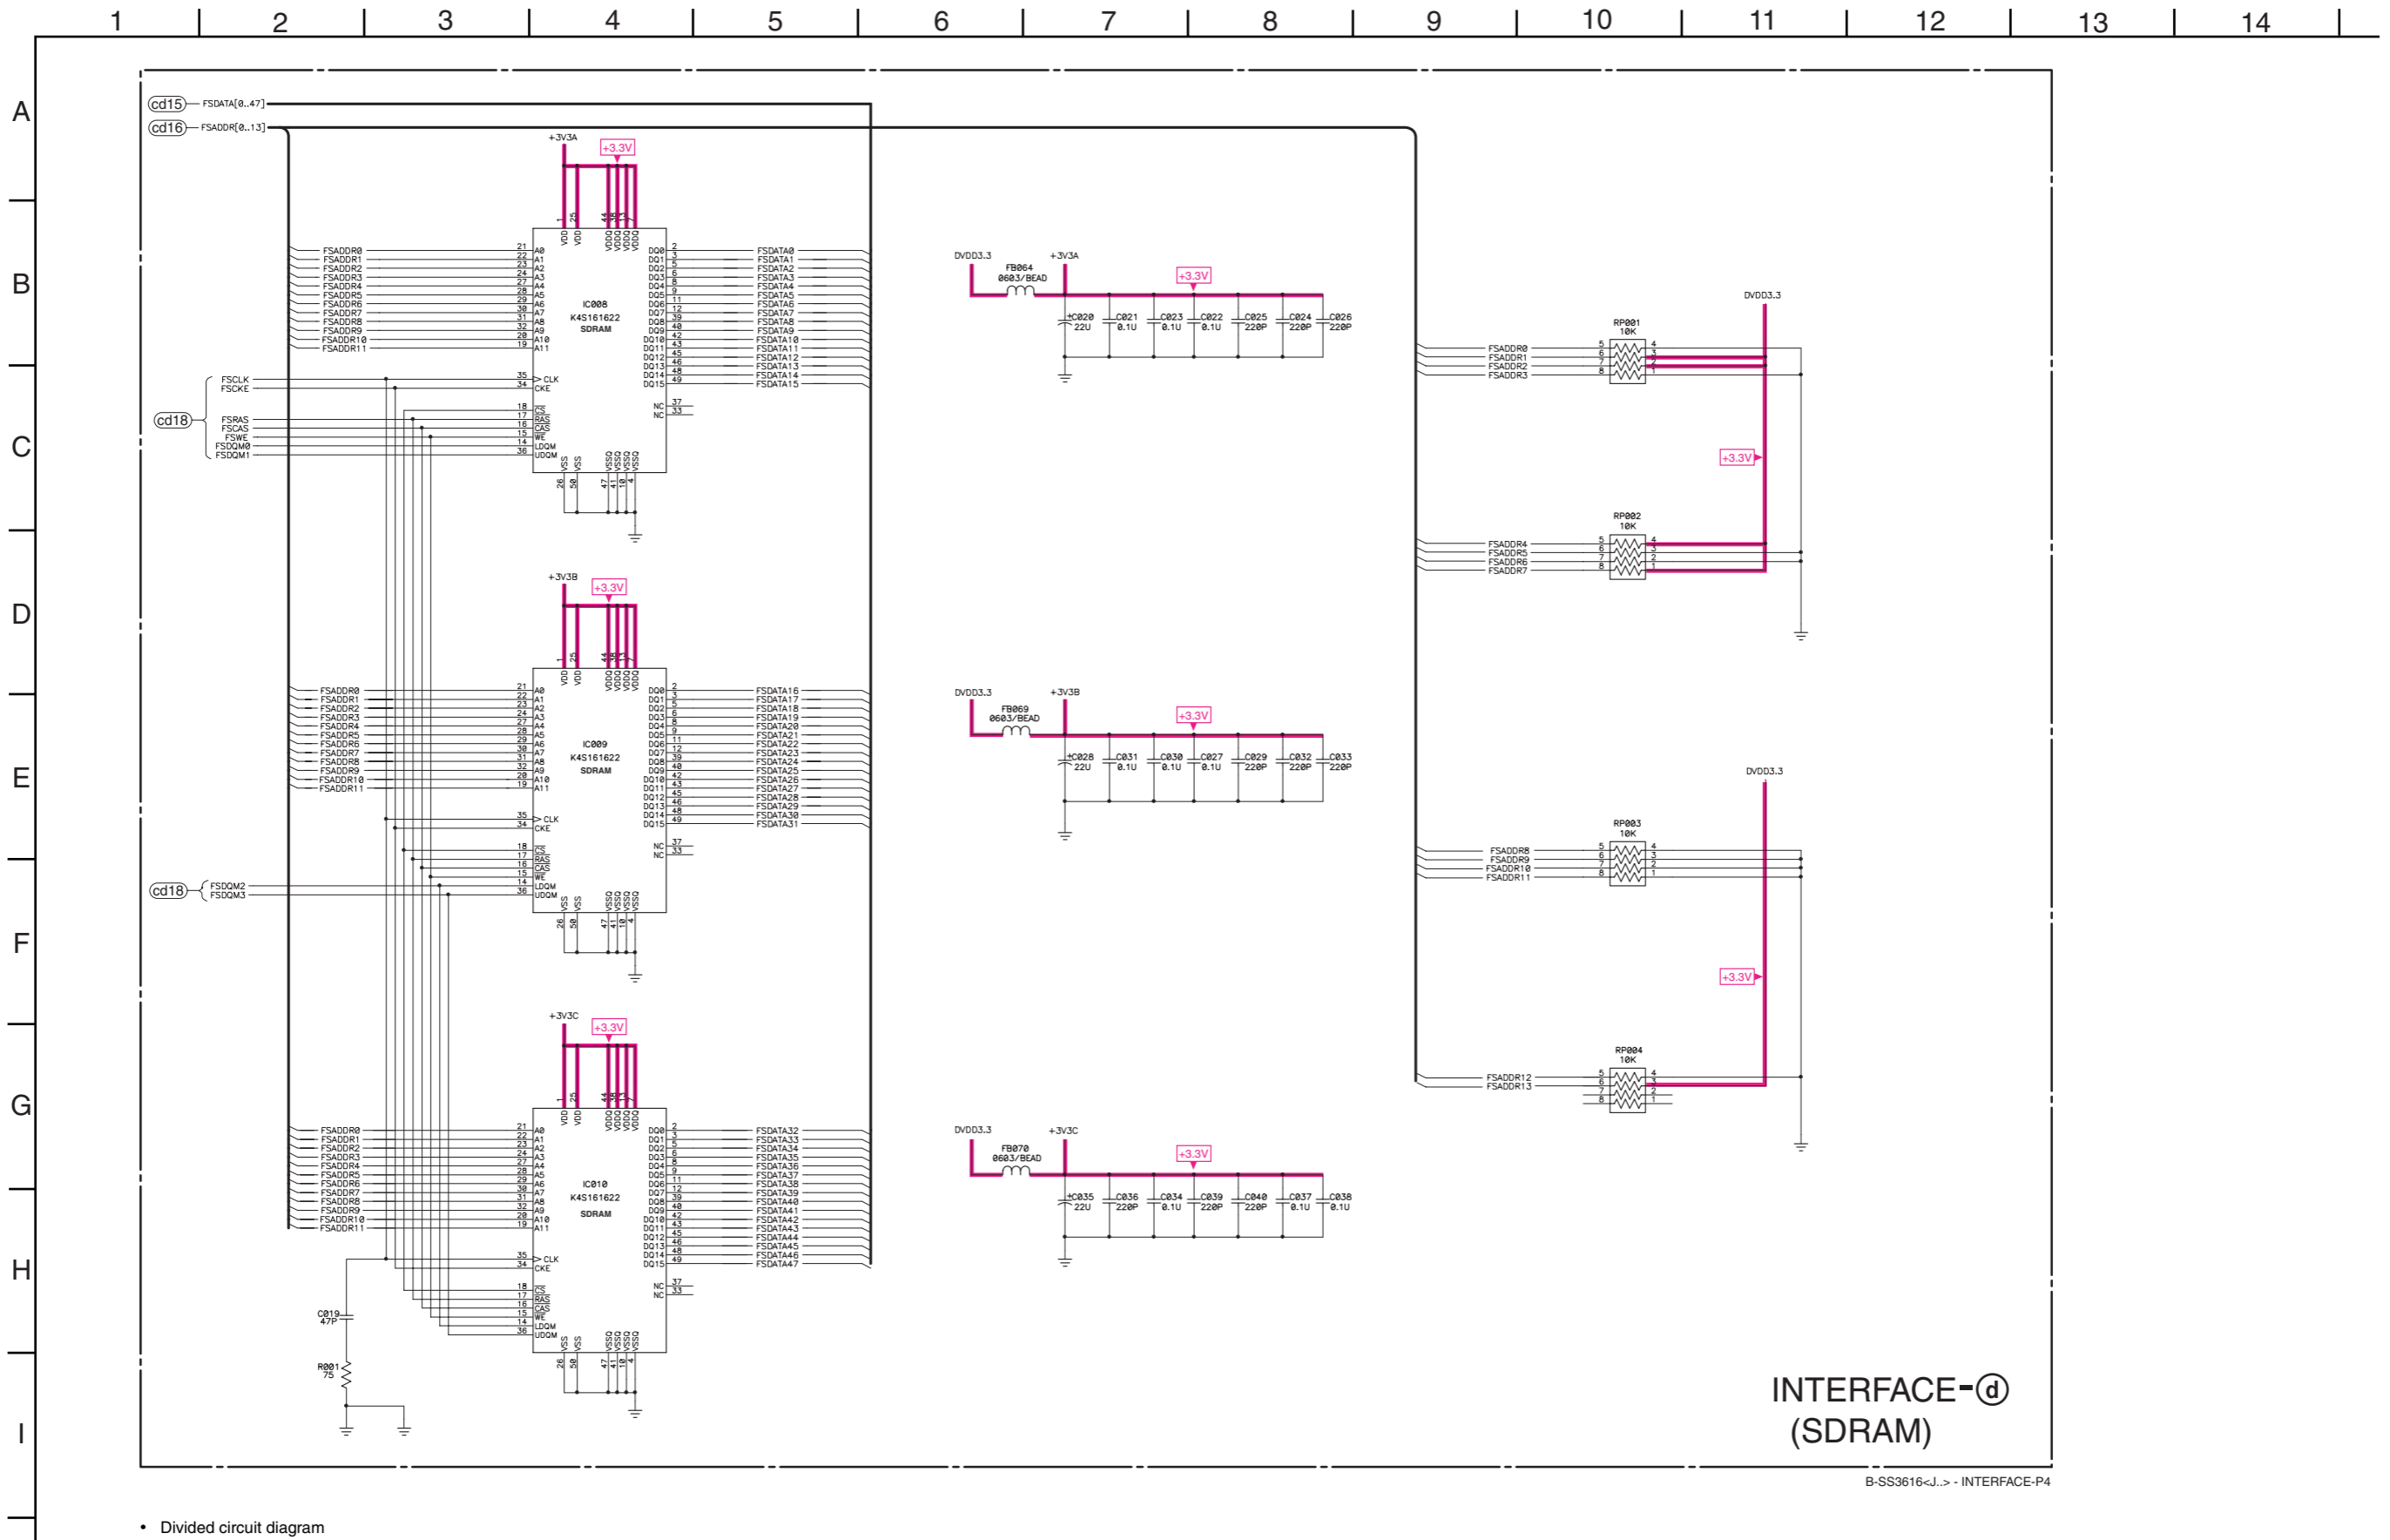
1 2 3 4 5 6 7 8 9 10 11 12 13 14

A B C D E F G H I

cd15 FSDATA[0..47]
cd16 FSADDR[0..13]

+3V3A
+3.3V

FSADDR0 FSADDR1 FSADDR2 FSADDR3 FSADDR4 FSADDR5 FSADDR6 FSADDR7 FSADDR8 FSADDR9 FSADDR10 FSADDR11

A0 A1 A2 A3 A4 A5 A6 A7 A8 A9 A10 A11
VDD VDD VDDQ VDDQ VDDQ VDDQ

IC008
K4S161622
SDRAM

DQ0 DQ1 DQ2 DQ3 DQ4 DQ5 DQ6 DQ7 DQ8 DQ9 DQ10 DQ11 DQ12 DQ13 DQ14 DQ15

FSDATA0 FSDATA1 FSDATA2 FSDATA3 FSDATA4 FSDATA5 FSDATA6 FSDATA7 FSDATA8 FSDATA9 FSDATA10 FSDATA11 FSDATA12 FSDATA13 FSDATA14 FSDATA15

FSCLK FSCKE
cd18
FSRAS FSCAS FSWE FSDQM0 FSDQM1

CLK CKE CS RAS CAS WE LDQM UDQM
NC NC
VSS VSS VSSQ VSSQ VSSQ VSSQ

+3V3B
+3.3V

IC009
K4S161622
SDRAM

FSDATA16 FSDATA17 FSDATA18 FSDATA19 FSDATA20 FSDATA21 FSDATA22 FSDATA23 FSDATA24 FSDATA25 FSDATA26 FSDATA27 FSDATA28 FSDATA29 FSDATA30 FSDATA31

cd18 FSDQM2 FSDQM3

+3V3C
+3.3V

IC010
K4S161622
SDRAM

FSDATA32 FSDATA33 FSDATA34 FSDATA35 FSDATA36 FSDATA37 FSDATA38 FSDATA39 FSDATA40 FSDATA41 FSDATA42 FSDATA43 FSDATA44 FSDATA45 FSDATA46 FSDATA47

C019
47P
R001
75

DVDD3.3 +3V3A
FB064
0603/BEAD
+3.3V
C020 22U C021 0.1U C023 0.1U C022 0.1U C025 220P C024 220P C026 220P

DVDD3.3 +3V3B
FB069
0603/BEAD
+3.3V
C028 22U C031 0.1U C030 0.1U C027 0.1U C029 220P C032 220P C033 220P

DVDD3.3 +3V3C
FB070
0603/BEAD
+3.3V
C035 22U C036 220P C034 0.1U C039 220P C040 220P C037 0.1U C038 0.1U

DVDD3.3
RP001
10K
FSADDR0 FSADDR1 FSADDR2 FSADDR3
+3.3V
RP002
10K
FSADDR4 FSADDR5 FSADDR6 FSADDR7

DVDD3.3
RP003
10K
FSADDR8 FSADDR9 FSADDR10 FSADDR11
+3.3V
RP004
10K
FSADDR12 FSADDR13

INTERFACE-ⓓ
(SDRAM)

B-SS3616<J..> - INTERFACE-P4

• Divided circuit diagram